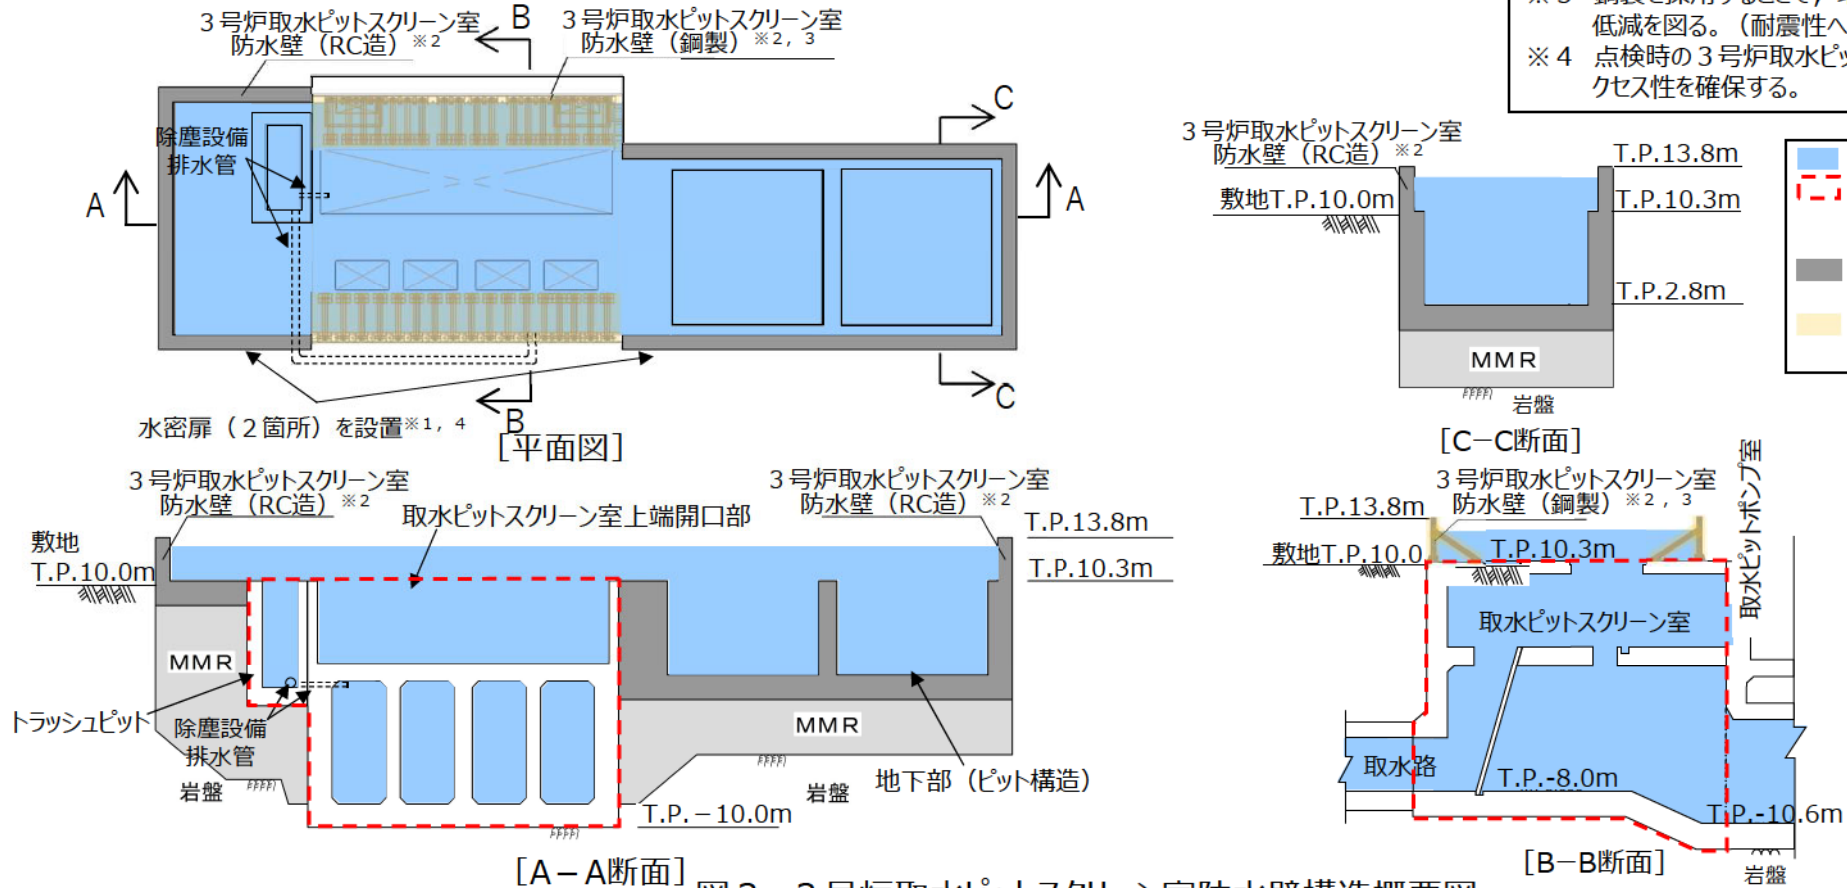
３号炉取水ピットスクリーン室 防水壁（RC造）※2

B

３号炉取水ピットスクリーン室 防水壁（鋼製）※2，3

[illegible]低減を図る。（耐震性へ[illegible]

※４　点検時の３号炉取水ピッ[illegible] クセス性を確保する。

除塵設備 排水管

A

C

A

C

B

水密扉（２箇所）を設置※1，4

[平面図]

３号炉取水ピットスクリーン室 防水壁（RC造）※2

敷地T.P.10.0m

T.P.13.8m

T.P.10.3m

T.P.2.8m

MMR

岩盤

[C−C断面]

３号炉取水ピットスクリーン室 防水壁（RC造）※2

取水ピットスクリーン室上端開口部

３号炉取水ピットスクリーン室 防水壁（RC造）※2

T.P.13.8m

T.P.10.3m

敷地 T.P.10.0m

MMR

トラッシュピット

除塵設備 排水管

岩盤

MMR

岩盤

地下部（ピット構造）

T.P.－10.0m

[A－A断面]

３号炉取水ピットスクリーン室 防水壁（鋼製）※2，3

T.P.13.8m

敷地T.P.10.0

T.P.10.3m

取水ピットポンプ室

取水ピットスクリーン室

取水路

T.P.-8.0m

T.P.-10.6m

[B−B断面]

岩盤